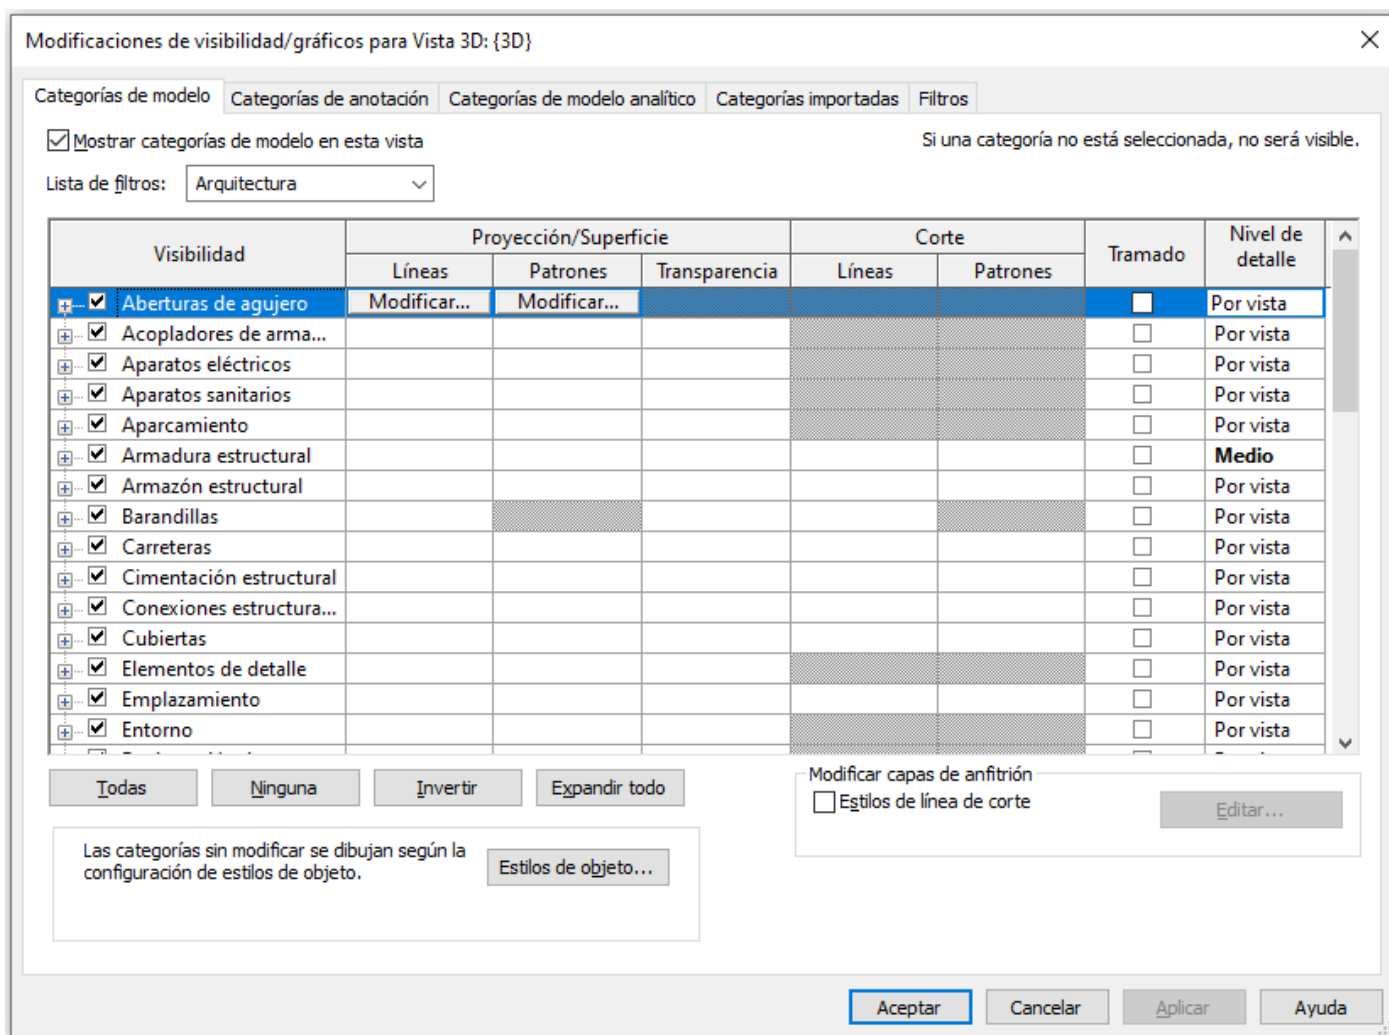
Modificaciones de visibilidad/gráficos para Vista 3D: {3D}

Categorías de modelo | Categorías de anotación | Categorías de modelo analítico | Categorías importadas | Filtros

Mostrar categorías de modelo en esta vista

Si una categoría no está seleccionada, no será visible.

Lista de filtros: Arquitectura

| Visibilidad | Proyección/Superficie Líneas | Proyección/Superficie Patrones | Proyección/Superficie Transparencia | Corte Líneas | Corte Patrones | Tramado | Nivel de detalle |
|---|---|---|---|---|---|---|---|
| Aberturas de agujero | Modificar... | Modificar... | | | | | Por vista |
| Acopladores de arma... | | | | | | | Por vista |
| Aparatos eléctricos | | | | | | | Por vista |
| Aparatos sanitarios | | | | | | | Por vista |
| Aparcamiento | | | | | | | Por vista |
| Armadura estructural | | | | | | | Medio |
| Armazón estructural | | | | | | | Por vista |
| Barandillas | | | | | | | Por vista |
| Carreteras | | | | | | | Por vista |
| Cimentación estructural | | | | | | | Por vista |
| Conexiones estructura... | | | | | | | Por vista |
| Cubiertas | | | | | | | Por vista |
| Elementos de detalle | | | | | | | Por vista |
| Emplazamiento | | | | | | | Por vista |
| Entorno | | | | | | | Por vista |

Todas | Ninguna | Invertir | Expandir todo

Modificar capas de anfitrión
Estilos de línea de corte
Editar...

Las categorías sin modificar se dibujan según la configuración de estilos de objeto.

Estilos de objeto...

Aceptar | Cancelar | Aplicar | Ayuda